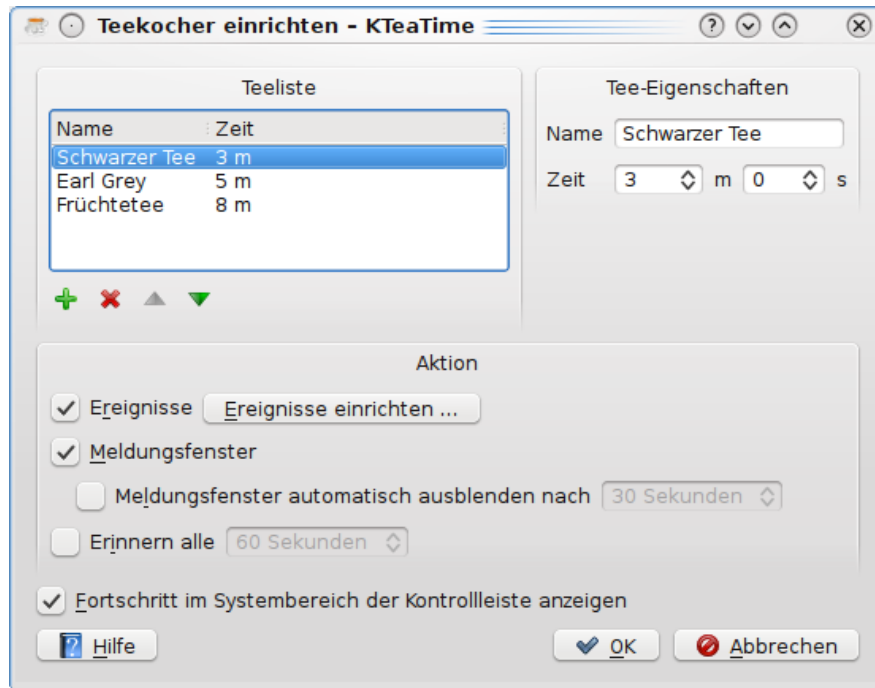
Teekocher einrichten - KTeaTime

Teeliste

| Name | Zeit |
|---|---|
| Schwarzer Tee | 3 m |
| Earl Grey | 5 m |
| Früchtetee | 8 m |

Tee-Eigenschaften

Name Schwarzer Tee

Zeit 3 m 0 s

Aktion

Ereignisse Ereignisse einrichten ...

Meldungsfenster

Meldungsfenster automatisch ausblenden nach 30 Sekunden

Erinnern alle 60 Sekunden

Fortschritt im Systembereich der Kontrollleiste anzeigen

Hilfe

OK

Abbrechen